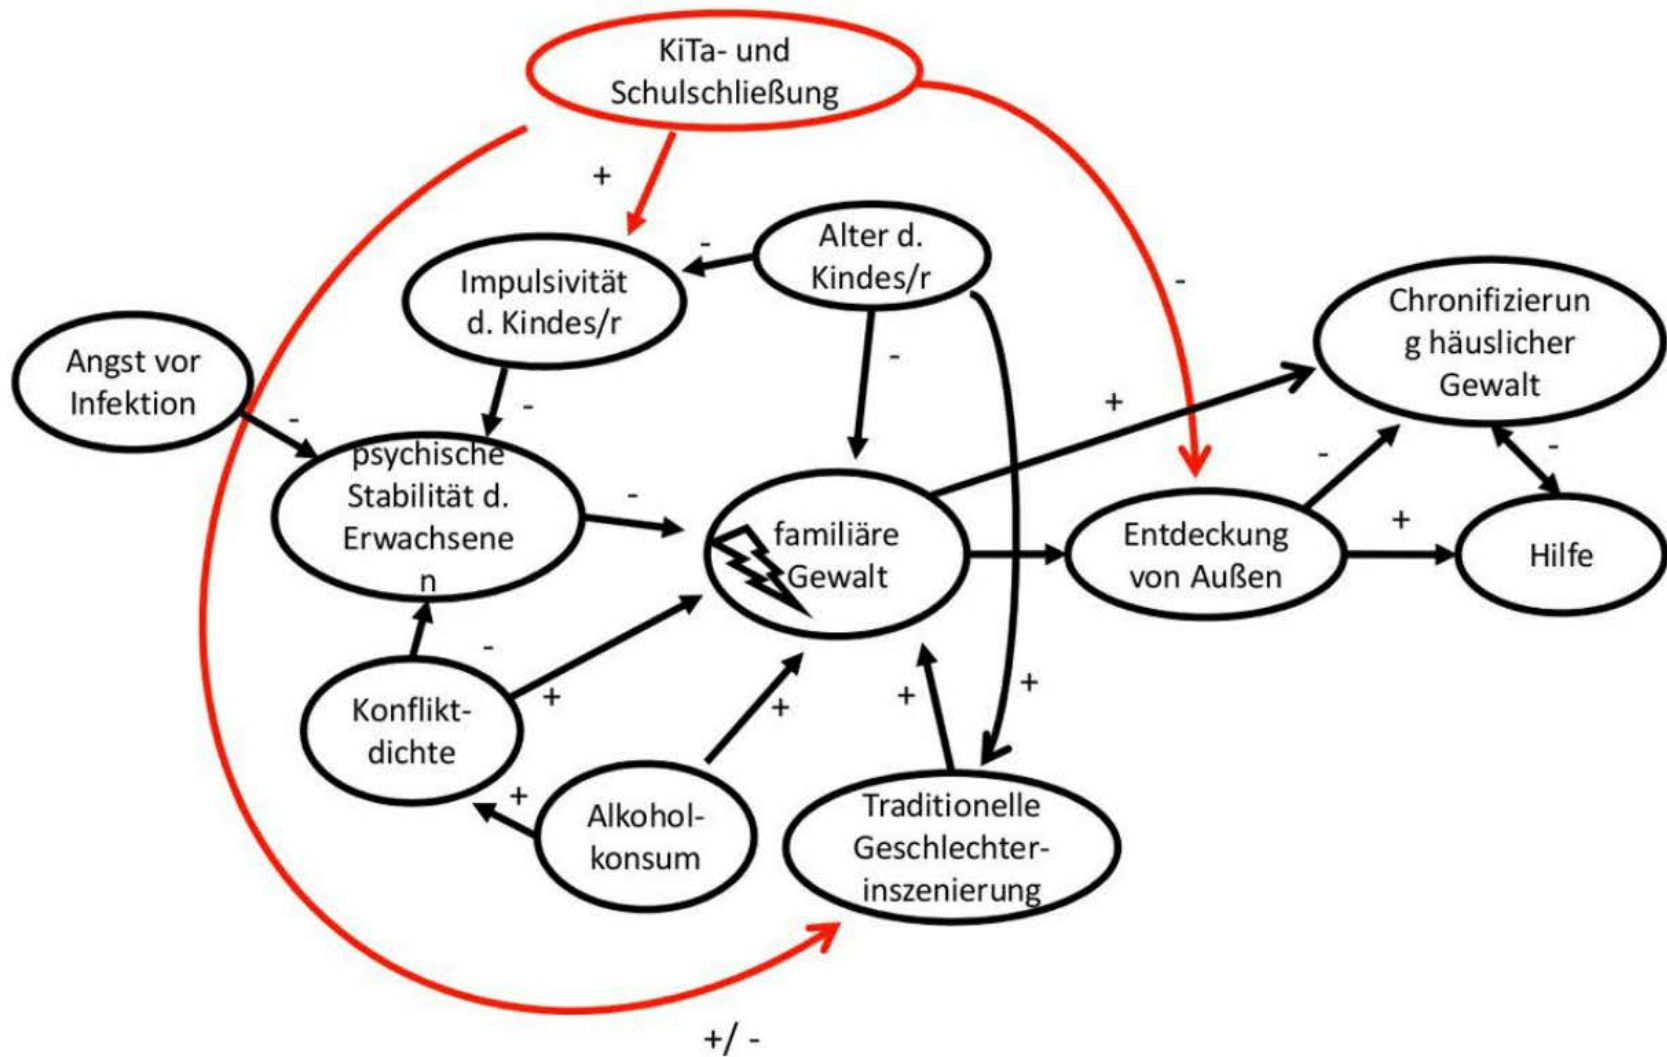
KiTa- und Schulschließung

+

-

Alter d. Kindes/r

Impulsivität d. Kindes/r

Angst vor Infektion

-

-

-

Chronifizierung häuslicher Gewalt

+

psychische Stabilität d. Erwachsenen

-

-

familiäre Gewalt

Entdeckung von Außen

-

-

+

Hilfe

-

Konfliktdichte

+

+

+

+

+

Alkoholkonsum

Traditionelle Geschlechterinszenierung

+/ -